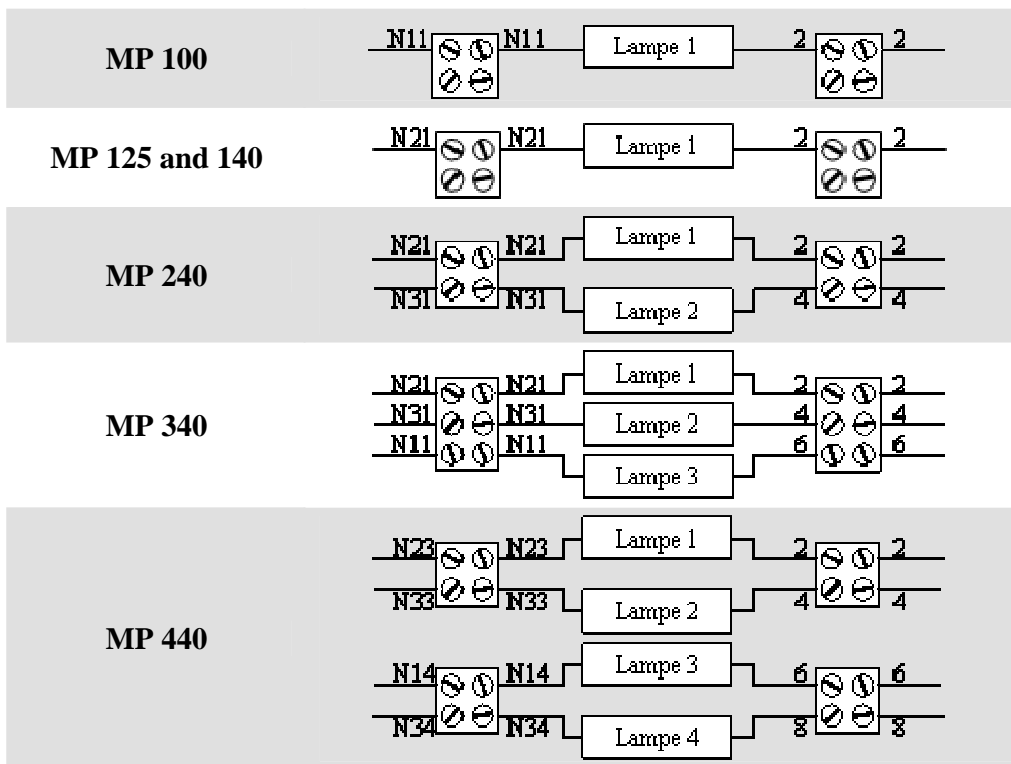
| | |
|---|---|
| **MP 100** | N11 N11 Lampe 1 2 2 |
| **MP 125 and 140** | N21 N21 Lampe 1 2 2 |
| **MP 240** | N21 N21 Lampe 1 2 2<br>N31 N31 Lampe 2 4 4 |
| **MP 340** | N21 N21 Lampe 1 2 2<br>N31 N31 Lampe 2 4 4<br>N11 N11 Lampe 3 6 6 |
| **MP 440** | N23 N23 Lampe 1 2 2<br>N33 N33 Lampe 2 4 4<br>N14 N14 Lampe 3 6 6<br>N34 N34 Lampe 4 8 8 |